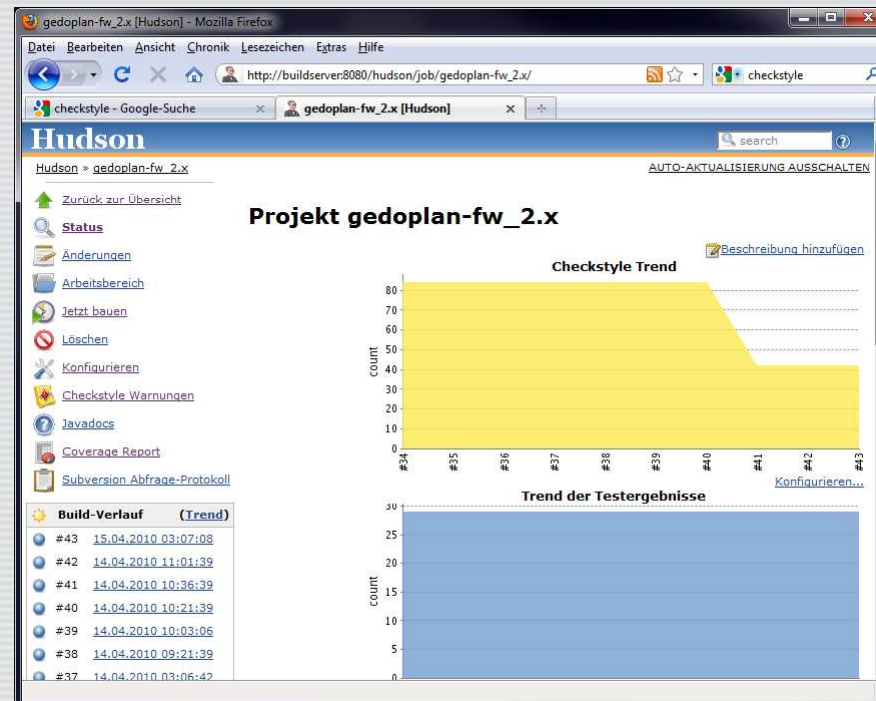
gedoplan-fw_2.x [Hudson] - Mozilla Firefox

Datei Bearbeiten Ansicht Chronik Lesezeichen Extras Hilfe

http://buildserver:8080/hudson/job/gedoplan-fw_2.x/

checkstyle

checkstyle - Google-Suche

gedoplan-fw_2.x [Hudson]

Hudson

search

Hudson » gedoplan-fw_2.x

AUTO-AKTUALISIERUNG AUSSCHALTEN

Zurück zur Übersicht

Status

Änderungen

Arbeitsbereich

Jetzt bauen

Löschen

Konfigurieren

Checkstyle Warnungen

Javadocs

Coverage Report

Subversion Abfrage-Protokoll

Build-Verlauf (Trend)

| | |
|---|---|
| #43 | 15.04.2010 03:07:08 |
| #42 | 14.04.2010 11:01:39 |
| #41 | 14.04.2010 10:36:39 |
| #40 | 14.04.2010 10:21:39 |
| #39 | 14.04.2010 10:03:06 |
| #38 | 14.04.2010 09:21:39 |
| #37 | 14.04.2010 03:06:42 |

Projekt gedoplan-fw_2.x

Beschreibung hinzufügen

Checkstyle Trend

80
70
60
50
40
30
20
10
0
count
#34 #35 #36 #37 #38 #39 #40 #41 #42 #43

Konfigurieren...

Trend der Testergebnisse

30
25
20
15
10
5
0
count